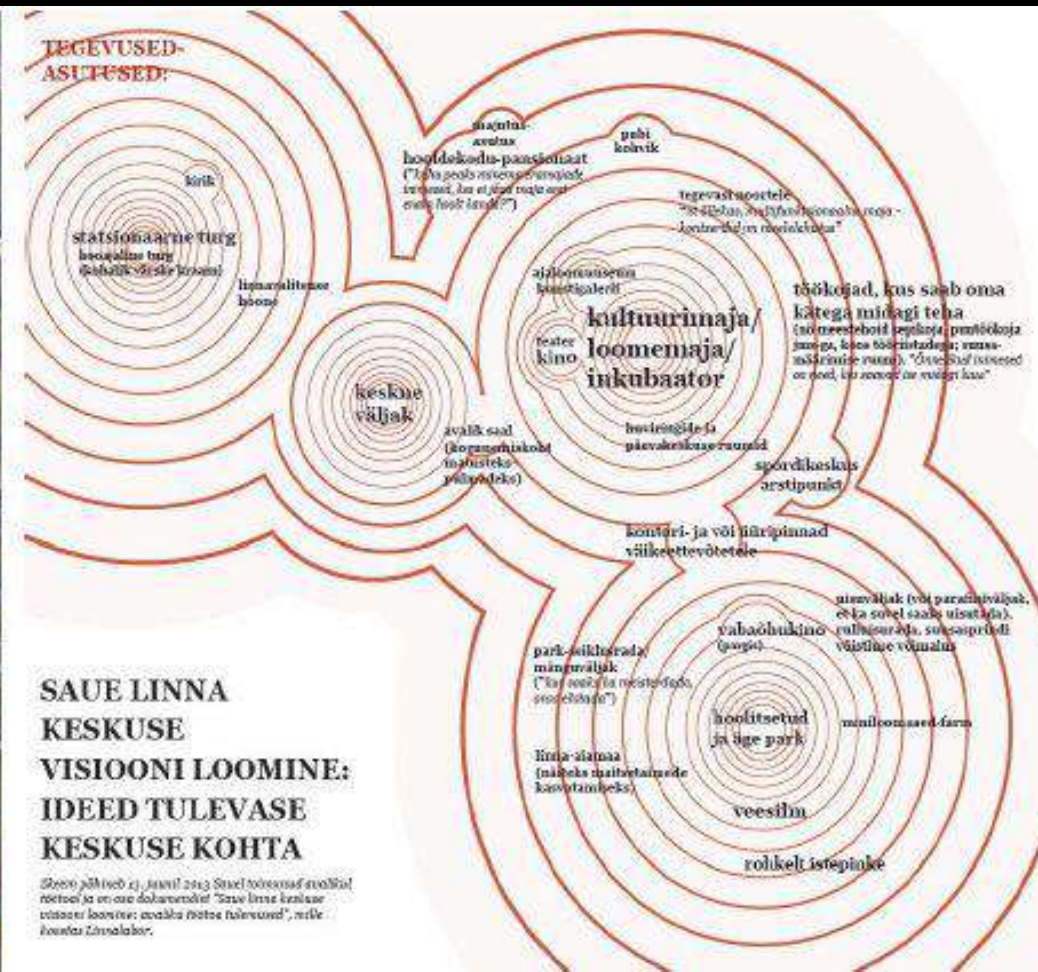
TEGEVUSED-ASUTUSED:

majutusasutus

pubi kohvik

hooldekodu-pansionaat
("Linna peaks mõnevõrra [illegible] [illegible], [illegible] ei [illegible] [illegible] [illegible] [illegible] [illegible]?")

kirik

tegevust noortele
"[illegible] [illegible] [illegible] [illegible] - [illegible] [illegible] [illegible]"

statsionaarne turg
hooajaline turg (kohalik värske kraam)

linnavalitsuse hoone

ajaloomuuseum kunstigalerii

töökojad, kus saab oma kätega midagi teha
(nt meestekoht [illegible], puutöökoja jms-ga, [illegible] töötoadega; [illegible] ruum). "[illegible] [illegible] on need, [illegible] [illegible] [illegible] midagi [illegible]"

teater kino

kultuurimaja/ loomemaja/ inkubaator

keskne väljak

avalik saal (kogunemiskoht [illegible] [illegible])

huviringide ja päevakeskuse ruumid

spordikeskus arstipunkt

kontori- ja või üüripinnad väikeettevõtetele

uisuväljak (või parasiiviväljak, et ka suvel saaks uisutada), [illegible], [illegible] võimalus

vabaõhukino (purgis)

park-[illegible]/ mänguväljak
("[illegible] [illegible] ja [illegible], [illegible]")

hoolitsetud ja ilge park

miniloomaaed-farm

linna-aiamaa (näiteks maitsetaimede kasvatamiseks)

veesilm

rohkelt istepinke

SAUE LINNA KESKUSE VISIOONI LOOMINE: IDEED TULEVASE KESKUSE KOHTA

Skeem põhineb 13. juunil 2013 Sauel toimunud avalikul töötoal ja on osa dokumendist "Saue linna keskuse visiooni loomine: avaliku töötoa tulemused", mille koostas Linnalabor.